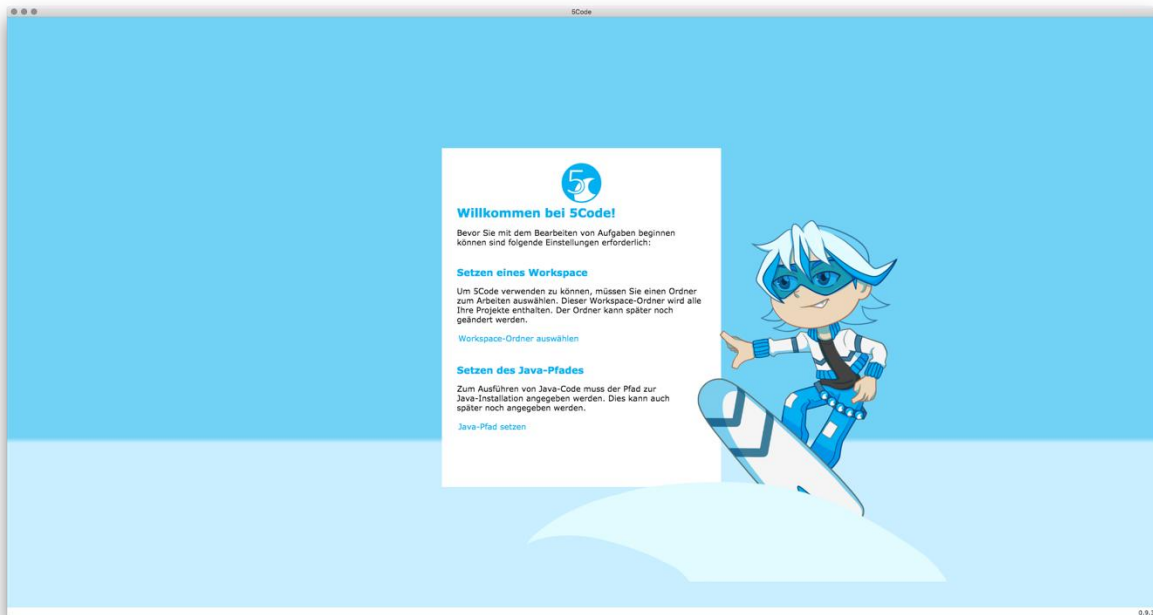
5Code

5C

Willkommen bei 5Code!

Bevor Sie mit dem Bearbeiten von Aufgaben beginnen können sind folgende Einstellungen erforderlich:

Setzen eines Workspace

Um 5Code verwenden zu können, müssen Sie einen Ordner zum Arbeiten auswählen. Dieser Workspace-Ordner wird alle Ihre Projekte enthalten. Der Ordner kann später noch geändert werden.

Workspace-Ordner auswählen

Setzen des Java-Pfades

Zum Ausführen von Java-Code muss der Pfad zur Java-Installation angegeben werden. Dies kann auch später noch angegeben werden.

Java-Pfad setzen

0.9.1